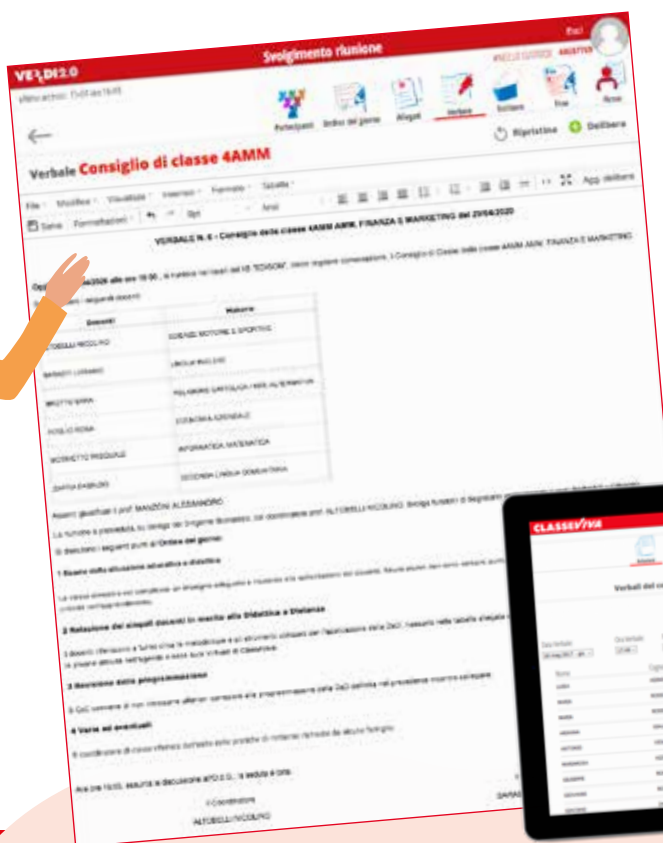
VERDI2.0
Svolgimento riunione
Partecipanti Ordine del giorno Allegati Verbale Scrittura Firm Nome
Ripristina Delibera
Verbale Consiglio di classe 4AMM
File Modifica Visualizza Inserisci Formato Tabella
Salva Formattazioni
VERBALE N. 6 - Consiglio della classe 4AMM AMM. FINANZA E MARKETING del 29/04/2020
Oggi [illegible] alle ore 15:00 , si riunisce nei locali dell'IIS "EDISON", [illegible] Consiglio di Classe della classe 4AMM AMM. FINANZA E MARKETING
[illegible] i seguenti docenti:

| Docenti | Materie |
|---|---|
| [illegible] | SCIENZE MOTORIE E SPORTIVE |
| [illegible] | LINGUA INGLESE |
| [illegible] | RELIGIONE CATTOLICA / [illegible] |
| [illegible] | ECONOMIA AZIENDALE |
| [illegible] | INFORMATICA, MATEMATICA |
| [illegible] | SECONDA LINGUA COMUNITARIA |

Assenti giustificati il prof. MANZONI ALESSANDRO.
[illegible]
Si discutono i seguenti punti all'Ordine del giorno:
1 Esame della situazione educativa e didattica
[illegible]
2 Relazione dei singoli docenti in merito alla Didattica a Distanza
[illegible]
3 Revisione della programmazione
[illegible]
4 Varie ed eventuali
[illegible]
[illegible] la seduta è tolta.
Il Coordinatore
ALTOBELLI NICOLINO
CLASSEVIVA
Verbali del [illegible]